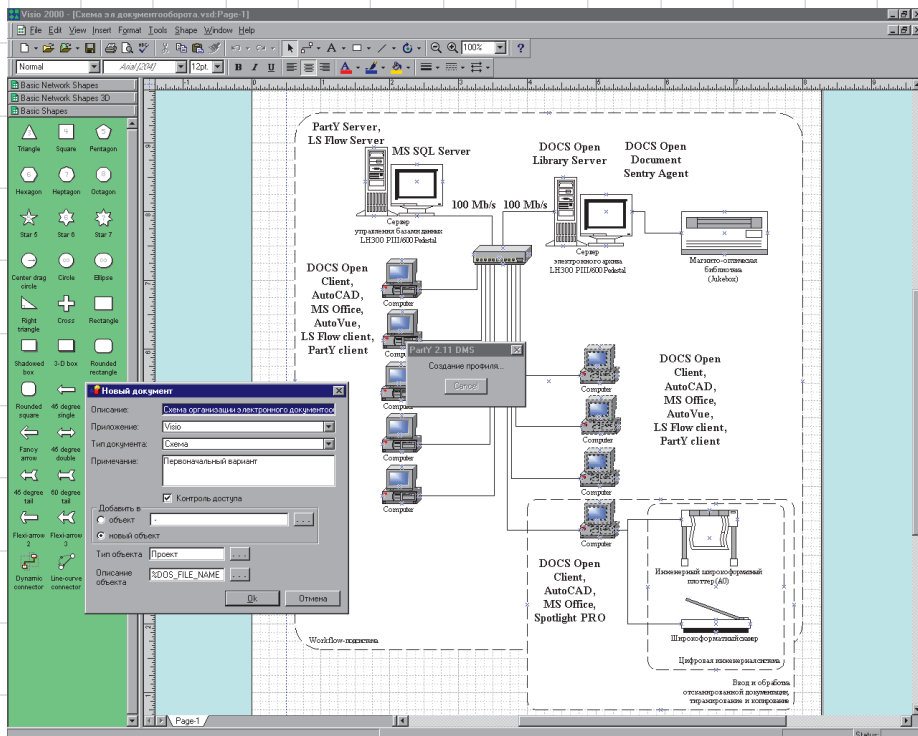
Visio 2000 - [Схема эл.документооборота.vsd:Page-1]

File Edit View Insert Format Tools Shape Window Help

100%

Normal

Arial [204]

12pt.

Basic Network Shapes
Basic Network Shapes 3D
Basic Shapes

Triangle
Square
Pentagon
Hexagon
Heptagon
Octagon
Star 5
Star 6
Star 7
Center drag circle
Circle
Ellipse
Right triangle
Cross
Rectangle
Shadowed box
3-D box
Rounded rectangle
Rounded square
45 degree single
Fancy arrow
45 degree double
45 degree tail
60 degree tail
Flexi-arrow 2
Flexi-arrow 3
Dynamic connector
Line-curve connector

PartY Server,
LS Flow Server

MS SQL Server

Сервер управления базами данных LH300 PIII/600 Pedestal

100 Mb/s

100 Mb/s

DOCS Open
Library Server

DOCS Open
Document
Sentry Agent

Сервер электронного архива LH300 PIII/600 Pedestal

Магнито-оптическая библиотека (Jukebox)

DOCS Open
Client,
AutoCAD,
MS Office,
AutoVue,
LS Flow client,
PartY client

Computer

PartY 2.11 DMS
Создание профиля...
Cancel

DOCS Open
Client,
AutoCAD,
MS Office,
AutoVue,
LS Flow client,
PartY client

Computer

Новый документ
Описание: Схема организации электронного документооборота
Приложение: Visio
Тип документа: Схема
Примечание: Первоначальный вариант
Контроль доступа
Добавить в
объект
новый объект
Тип объекта Проект
Описание объекта %DOS_FILE_NAME
Ok
Отмена

DOCS Open
Client,
AutoCAD,
MS Office,
Spotlight PRO

Инженерный широкоформатный плоттер(A0)

Широкоформатный сканер

Цифровая инженерная система

Workflow-подсистема

Ввод и обработка отсканированной документации, тиражирование и копирование

Page-1

Status